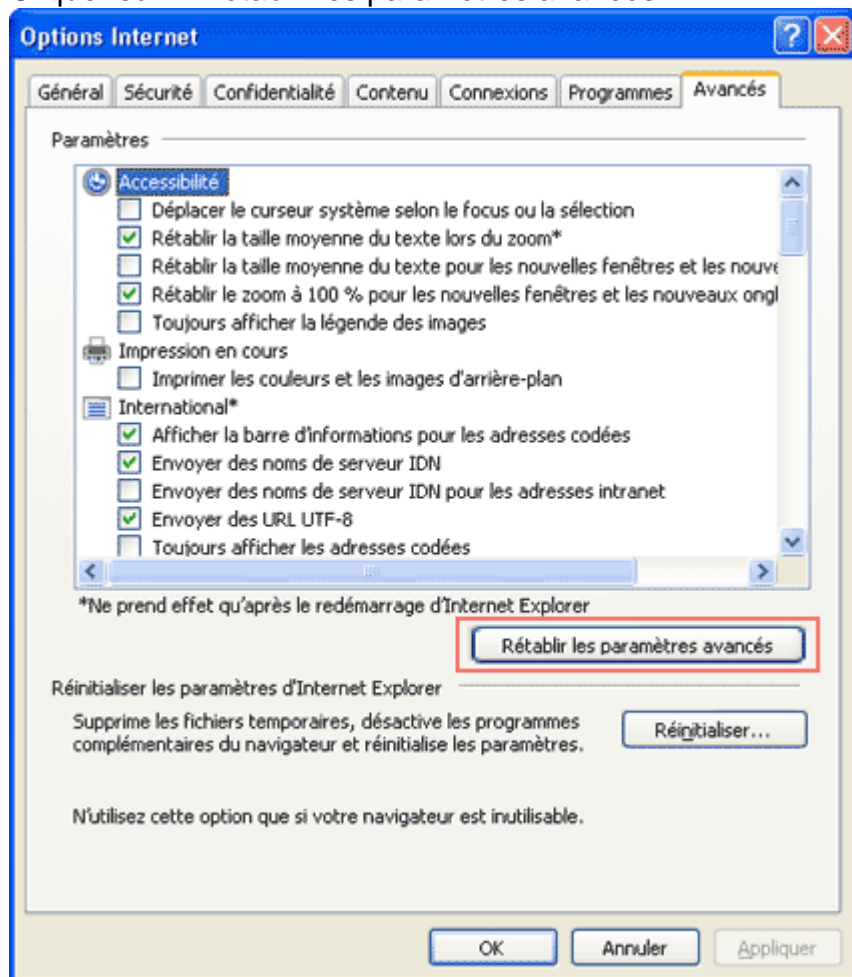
Options Internet

Général | Sécurité | Confidentialité | Contenu | Connexions | Programmes | Avancés

Paramètres

Accessibilité
Déplacer le curseur système selon le focus ou la sélection
Rétablir la taille moyenne du texte lors du zoom*
Rétablir la taille moyenne du texte pour les nouvelles fenêtres et les nouve
Rétablir le zoom à 100 % pour les nouvelles fenêtres et les nouveaux ongl
Toujours afficher la légende des images
Impression en cours
Imprimer les couleurs et les images d'arrière-plan
International*
Afficher la barre d'informations pour les adresses codées
Envoyer des noms de serveur IDN
Envoyer des noms de serveur IDN pour les adresses intranet
Envoyer des URL UTF-8
Toujours afficher les adresses codées

*Ne prend effet qu'après le redémarrage d'Internet Explorer

Rétablir les paramètres avancés

Réinitialiser les paramètres d'Internet Explorer

Supprime les fichiers temporaires, désactive les programmes complémentaires du navigateur et réinitialise les paramètres.

Réinitialiser...

N'utilisez cette option que si votre navigateur est inutilisable.

OK | Annuler | Appliquer